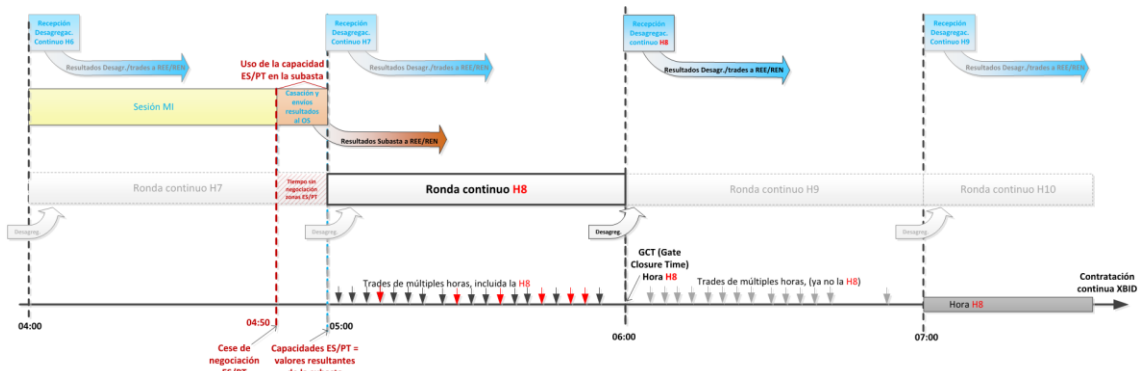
Recepción Desagregac. Continuo H6

Resultados Desagr./trades a REE/REN

Uso de la capacidad ES/PT en la subasta

Recepción Desagregac. Continuo H7

Resultados Desagr./trades a REE/REN

Recepción Desagregac. Continuo H8

Resultados Desagr./trades a REE/REN

Recepción Desagregac. Continuo H9

Resultados Desagr./trades a REE/REN

Sesión MI

Casación y envíos resultados al OS

Resultados Subasta a REE/REN

Ronda continuo H7

Tiempo sin negociación zonas ES/PT

Ronda continuo H8

Ronda continuo H9

Ronda continuo H10

Desagreg.

Desagreg.

Desagreg.

Desagreg.

Desagreg.

GCT (Gate Closure Time) Hora H8

Trades de múltiples horas, incluida la H8

Trades de múltiples horas, (ya no la H8)

Contratación continua XBID

Hora H8

04:00

04:50

05:00

06:00

07:00

Cese de negociación ES/PT

Capacidades ES/PT = valores resultantes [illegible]